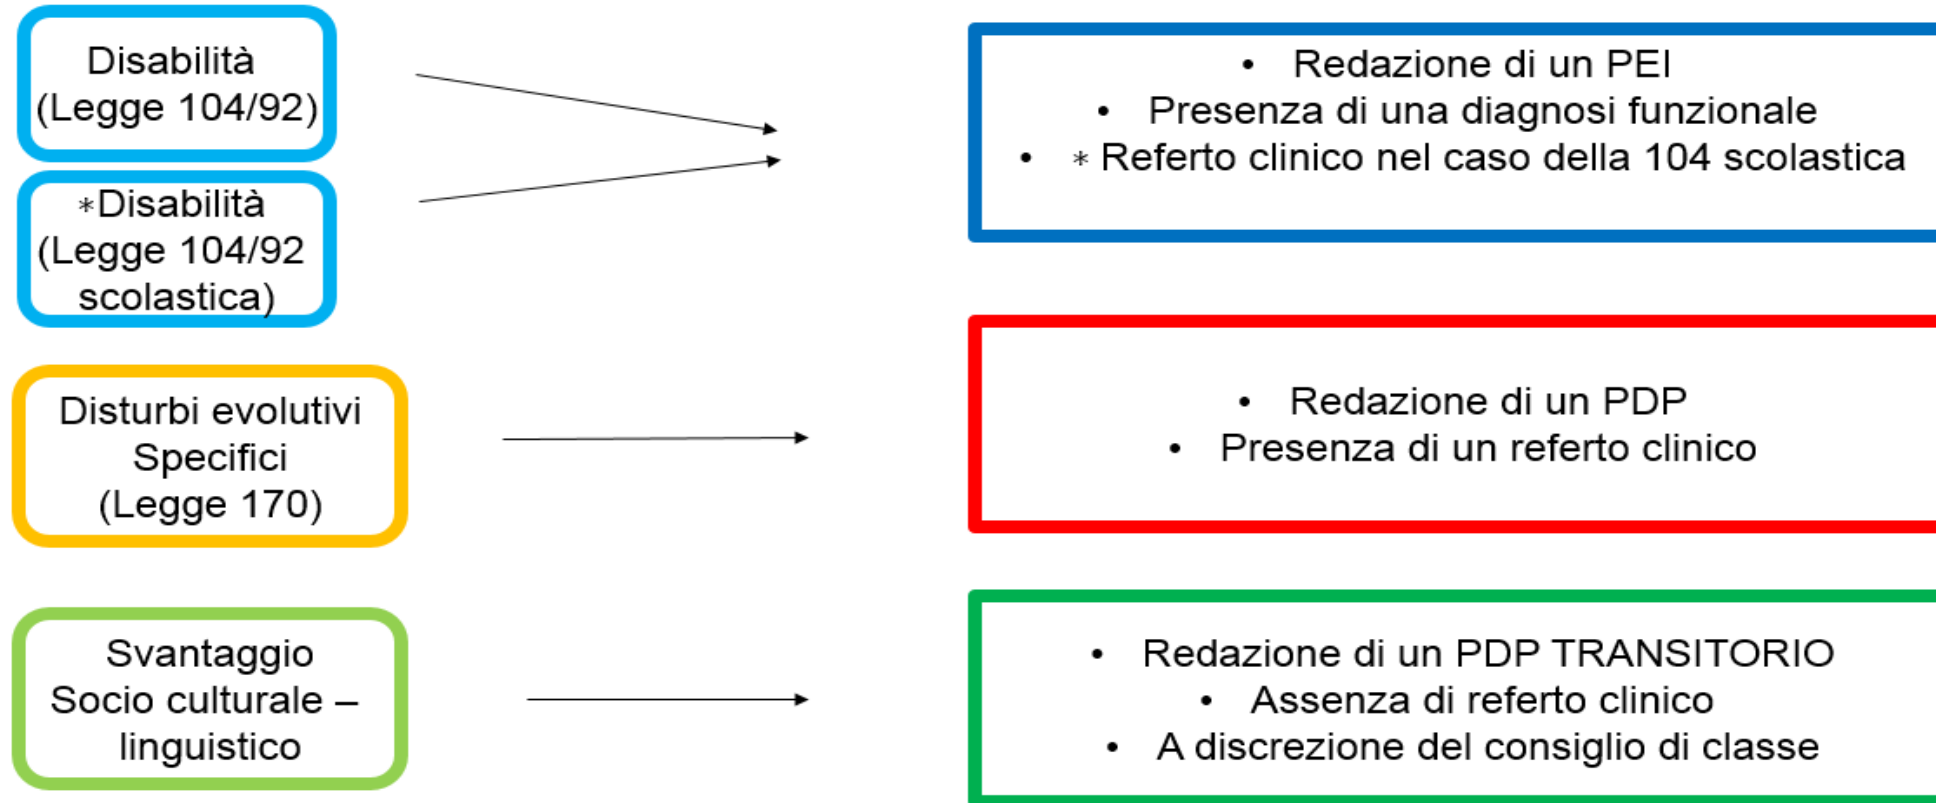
Disabilità (Legge 104/92)

*Disabilità (Legge 104/92 scolastica)

- Redazione di un PEI
- Presenza di una diagnosi funzionale
- * Referto clinico nel caso della 104 scolastica

Disturbi evolutivi Specifici (Legge 170)

- Redazione di un PDP
- Presenza di un referto clinico

Svantaggio Socio culturale – linguistico

- Redazione di un PDP TRANSITORIO
- Assenza di referto clinico
- A discrezione del consiglio di classe